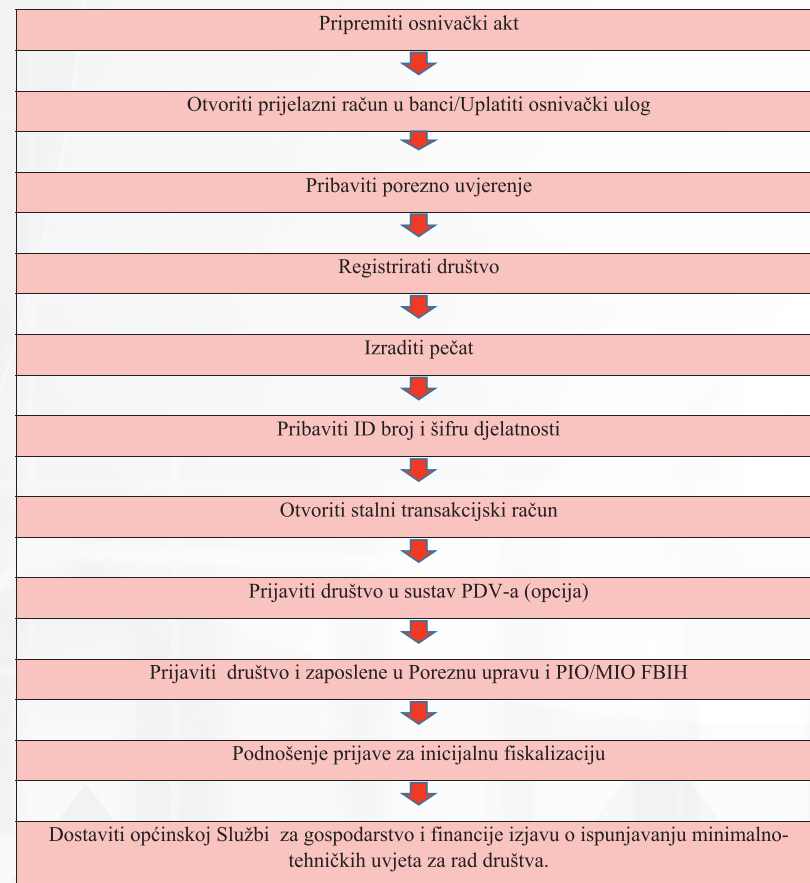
Pripremiti osnivački akt

Otvoriti prijelazni račun u banci/Uplatiti osnivački ulog

Pribaviti porezno uvjerenje

Registrirati društvo

Izraditi pečat

Pribaviti ID broj i šifru djelatnosti

Otvoriti stalni transakcijski račun

Prijaviti društvo u sustav PDV-a (opcija)

Prijaviti društvo i zaposlene u Poreznu upravu i PIO/MIO FBIH

Podnošenje prijave za inicijalnu fiskalizaciju

Dostaviti općinskoj Službi za gospodarstvo i financije izjavu o ispunjavanju minimalno-tehničkih uvjeta za rad društva.